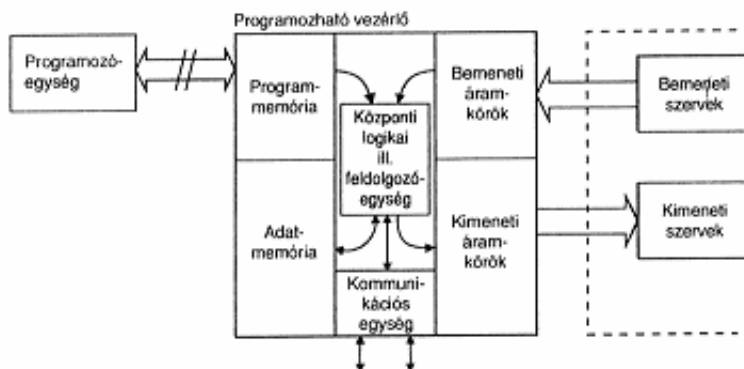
Programozható vezérlő

Programozóegység

Programmemória

Központi logikai ill. feldolgozóegység

Bemeneti áramkörök

Bemeneti szervek

Adatmemória

Kimeneti áramkörök

Kimeneti szervek

Kommunikációs egység